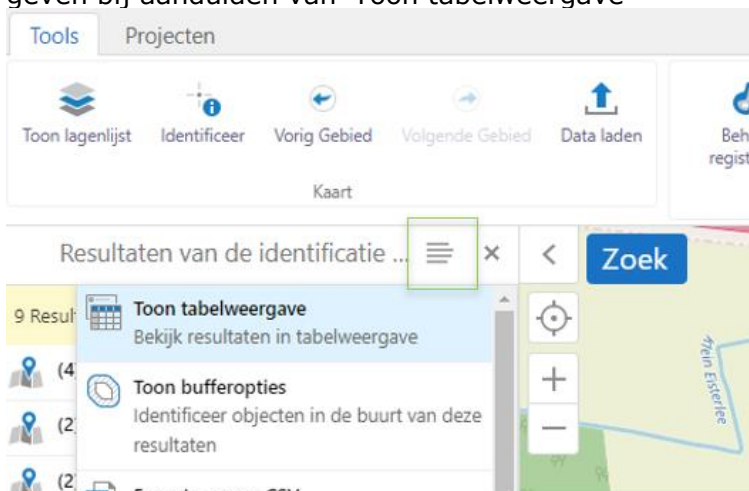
geven bij aanvinken van "Toon tabelweergave"

Tools Projecten

Toon lagenlijst Identificeer Vorig Gebied Volgende Gebied Data laden Beh regist

Kaart

Resultaten van de identificatie ... × < Zoek

9 Resul

(4

(2

(2

Toon tabelweergave
Bekijk resultaten in tabelweergave

Toon bufferopties
Identificeer objecten in de buurt van deze resultaten

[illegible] CSV

+

−

Trein Esterlee